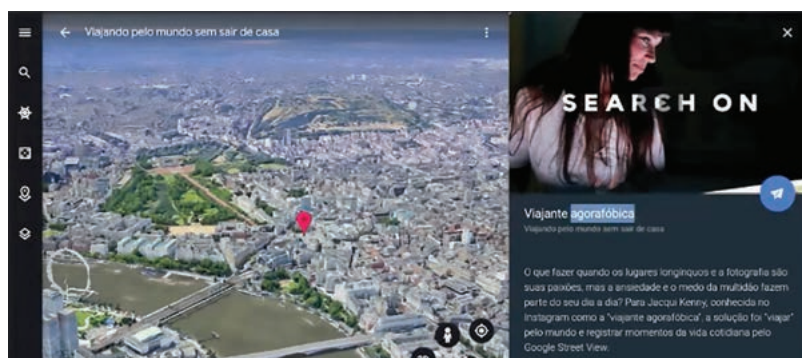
Viajando pelo mundo sem sair de casa

SEARCH ON

Viajante agorafóbica

Viajando pelo mundo sem sair de casa

O que fazer quando os lugares longínquos e a fotografia são suas paixões, mas a ansiedade e o medo da multidão fazem parte do seu dia a dia? Para Jacqui Kenny, conhecida no Instagram como a "viajante agorafóbica", a solução foi "viajar" pelo mundo e registrar momentos da vida cotidiana pelo Google Street View.